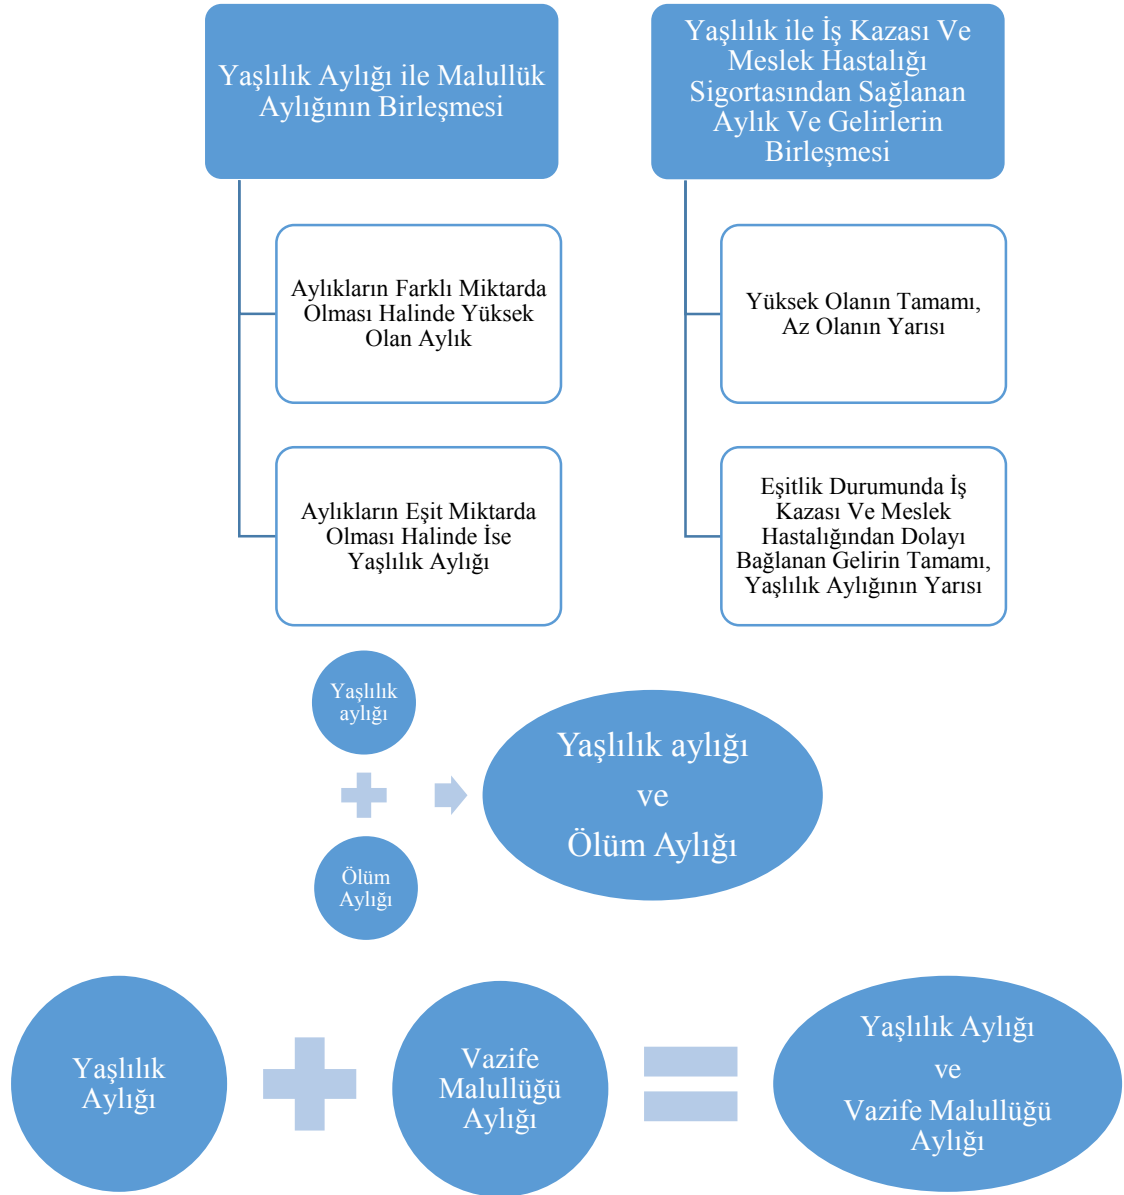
Yaşlılık Aylığı ile Malullük Aylığının Birleşmesi

Aylıkların Farklı Miktarda Olması Halinde Yüksek Olan Aylık

Aylıkların Eşit Miktarda Olması Halinde İse Yaşlılık Aylığı

Yaşlılık ile İş Kazası Ve Meslek Hastalığı Sigortasından Sağlanan Aylık Ve Gelirlerin Birleşmesi

Yüksek Olanın Tamamı, Az Olanın Yarısı

Eşitlik Durumunda İş Kazası Ve Meslek Hastalığından Dolayı Bağlanan Gelirin Tamamı, Yaşlılık Aylığının Yarısı

Yaşlılık aylığı

Ölüm Aylığı

Yaşlılık aylığı ve Ölüm Aylığı

Yaşlılık Aylığı

Vazife Malullüğü Aylığı

Yaşlılık Aylığı ve Vazife Malullüğü Aylığı